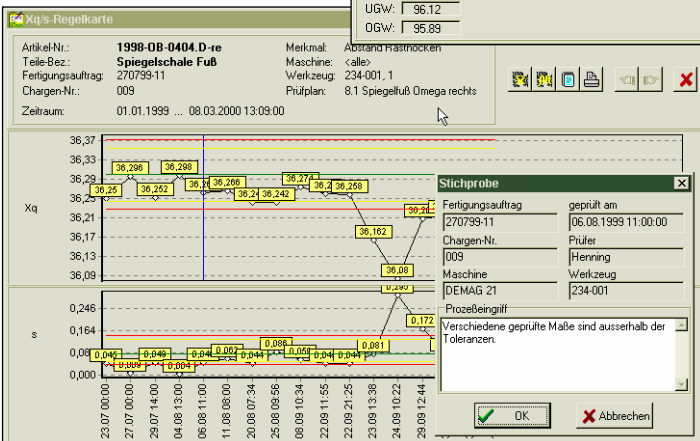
Xq/s-Regelkarte

UGW: 96.12
OGW: 95.89

Artikel-Nr.: 1998-OB-0404.D-re
Teile-Bez.: Spiegelschale Fuß
Fertigungsauftrag: 270799-11
Chargen-Nr.: 009
Zeitraum: 01.01.1999 ... 08.03.2000 13:09:00

Merkmal: Abstand Rastnocken
Maschine: <alle>
Werkzeug: 234-001, 1
Prüfplan: 8.1 Spiegelfuß Omega rechts

Xq

36,37
36,33
36,29
36,25
36,21
36,17
36,13
36,09

36,25
36,296
36,252
36,298
36,2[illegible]
36,266
36,2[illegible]
36,242
36,274
36,2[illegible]
36,258
36,162
36,08
36,2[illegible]

s

0,246
0,164
0,082
0,000

0,045
0,009
0,049
0,004
0,04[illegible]
0,062
0,044
0,086
0,058
0,04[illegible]
0,044
0,081
0,290
0,172

23.07 00:00
27.07 00:00
29.07 14:00
04.08 13:30
06.08 11:00
20.08 07:34
25.08 09:56
08.09 10:34
22.09 11:55
22.09 21:25
23.09 13:38
24.09 10:22
29.09 12:44

Stichprobe
Fertigungsauftrag
270799-11
geprüft am
06.08.1999 11:00:00
Chargen-Nr.
009
Prüfer
Henning
Maschine
DEMAG 21
Werkzeug
234-001
Prozeßeingriff
Verschiedene geprüfte Maße sind ausserhalb der Toleranzen.
OK
Abbrechen